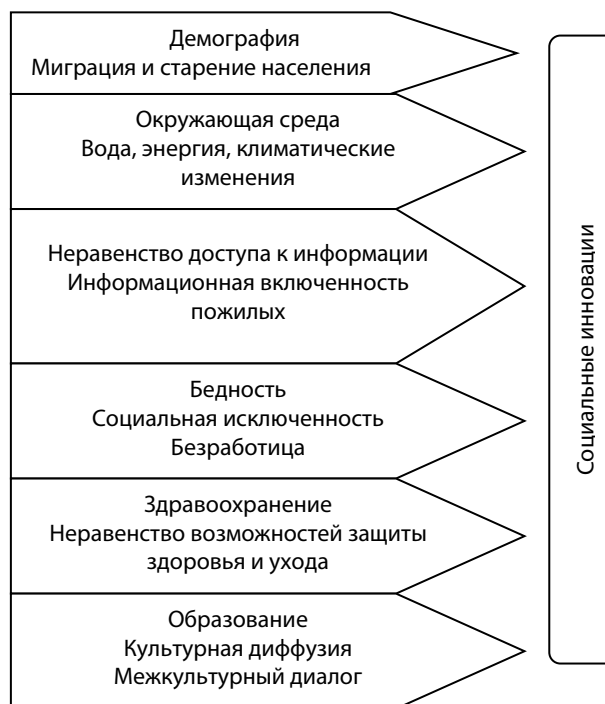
Демография
Миграция и старение населения

Окружающая среда
Вода, энергия, климатические изменения

Неравенство доступа к информации
Информационная включенность пожилых

Бедность
Социальная исключенность
Безработица

Здравоохранение
Неравенство возможностей защиты здоровья и ухода

Образование
Культурная диффузия
Межкультурный диалог

Социальные инновации